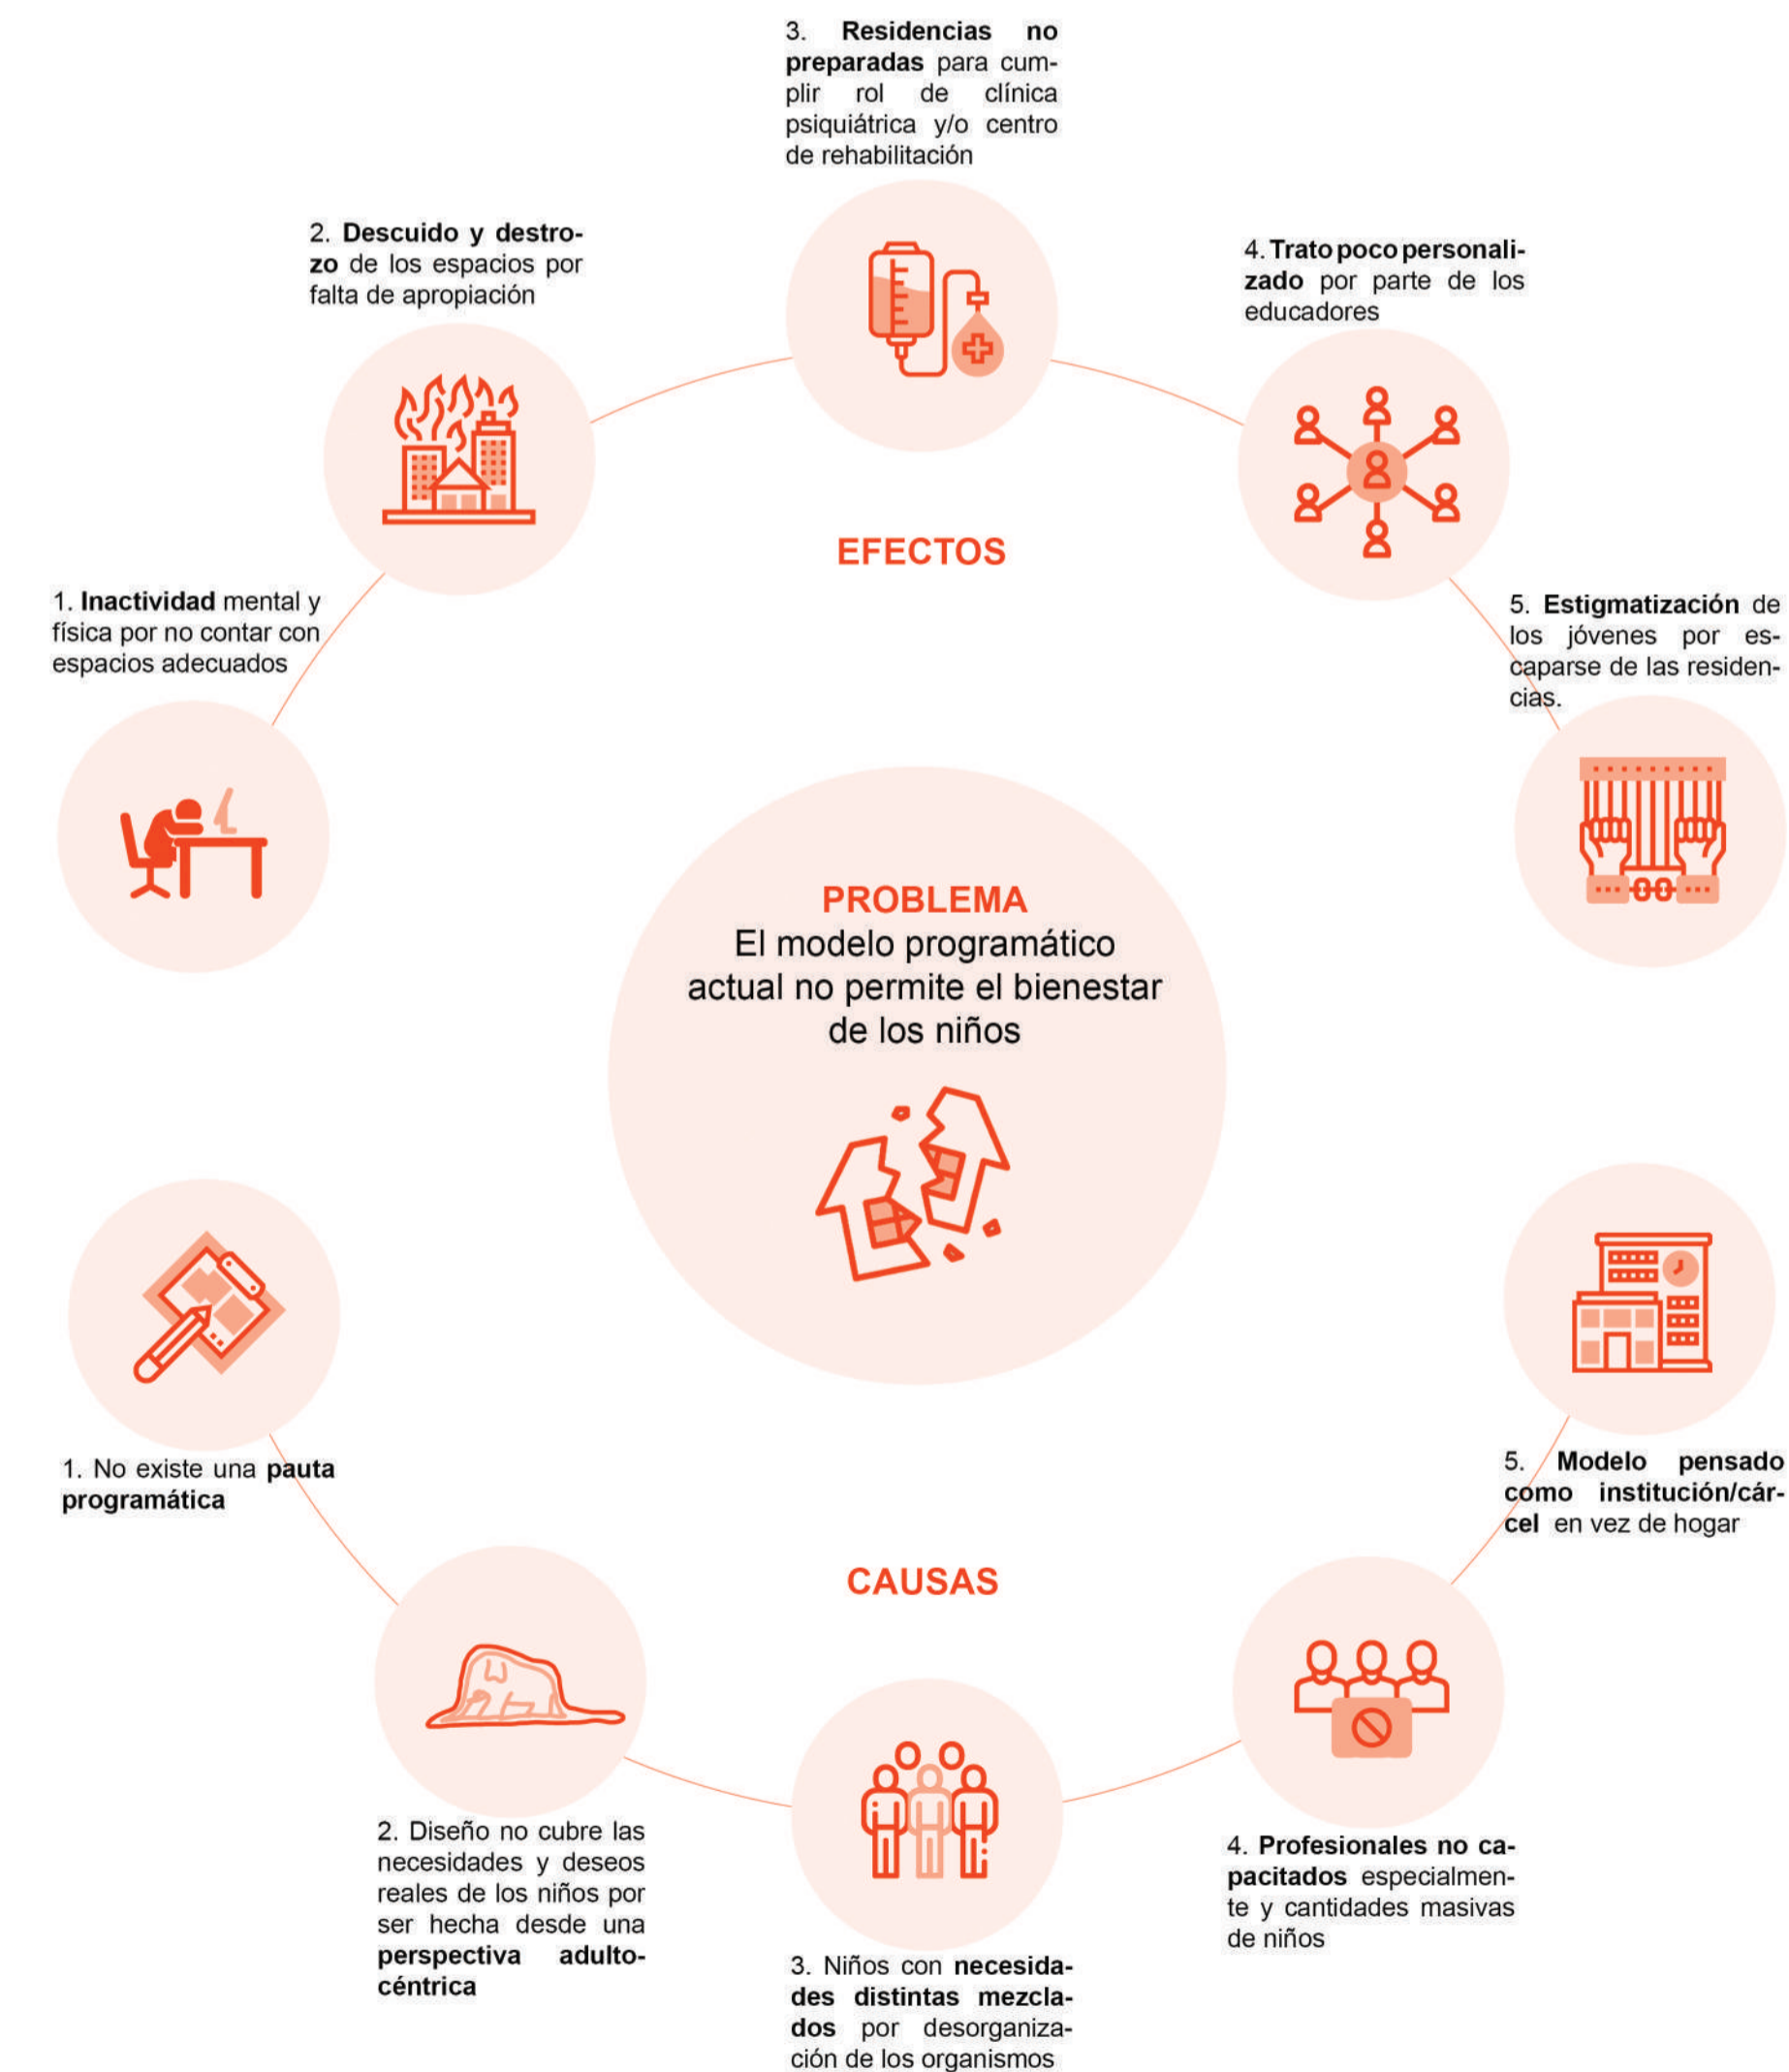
3. Residencias no preparadas para cumplir rol de clínica psiquiátrica y/o centro de rehabilitación

2. Descuido y destrozo de los espacios por falta de apropiación

4. Trato poco personalizado por parte de los educadores

EFECTOS

1. Inactividad mental y física por no contar con espacios adecuados

5. Estigmatización de los jóvenes por escaparse de las residencias.

PROBLEMA
El modelo programático actual no permite el bienestar de los niños

1. No existe una pauta programática

5. Modelo pensado como institución/cárcel en vez de hogar

CAUSAS

2. Diseño no cubre las necesidades y deseos reales de los niños por ser hecha desde una perspectiva adultocéntrica

4. Profesionales no capacitados especialmente y cantidades masivas de niños

3. Niños con necesidades distintas mezclados por desorganización de los organismos